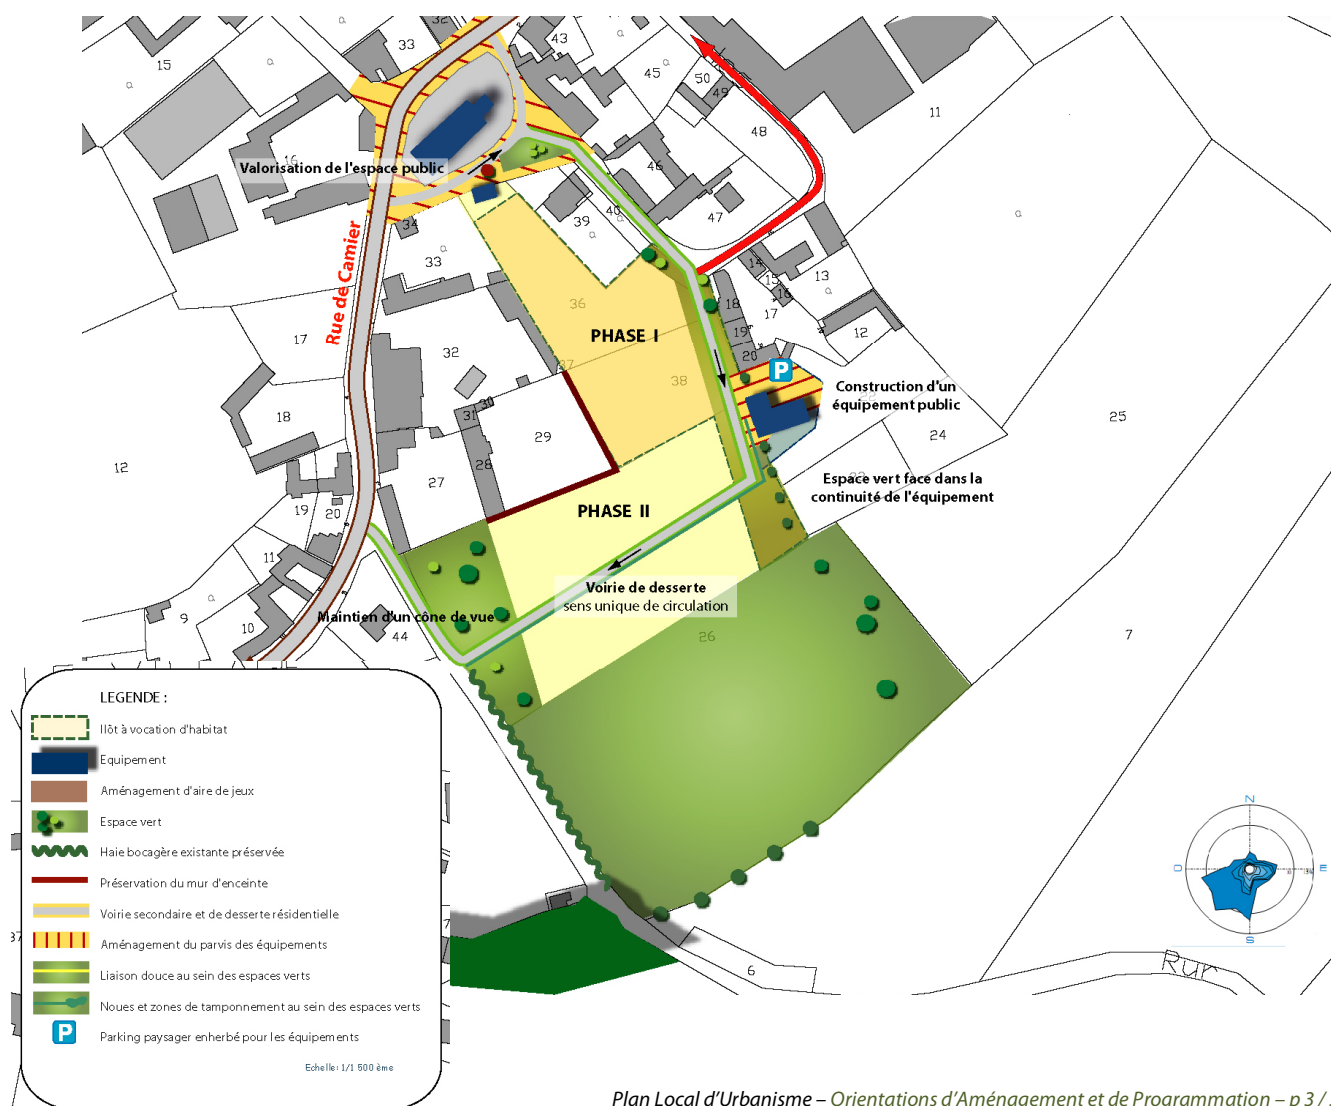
15
33
32
43
45
50
49
48
11
16
Valorisation de l'espace public
34
39
40
46
47
33
Rue de Camier
36
PHASE I
14
13
15
16
18
17
15
12
20
P
17
32
37
38
Construction d'un équipement public
25
18
31
30
29
24
12
28
27
Espace vert face dans la continuité de l'équipement
19
20
PHASE II
11
Voirie de desserte sens unique de circulation
9
10
Maintien d'un cône de vue
44
26
7
LEGENDE :
Ilôt à vocation d'habitat
Equipement
Aménagement d'aire de jeux
Espace vert
Haie bocagère existante préservée
Préservation du mur d'enceinte
Voirie secondaire et de desserte résidentielle
Aménagement du parvis des équipements
Liaison douce au sein des espaces verts
Noues et zones de tamponnement au sein des espaces verts
P
Parking paysager enherbé pour les équipements
Echelle : 1/1 500 ème
N
E
S
O
6
Rue
37
Plan Local d'Urbanisme – Orientations d'Aménagement et de Programmation – p 3 /